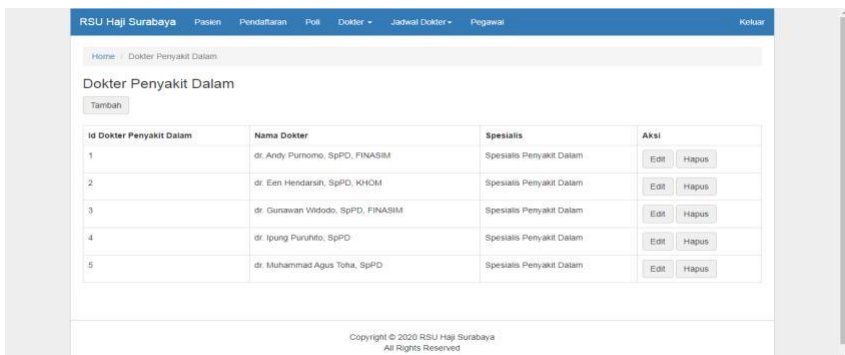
RSU Haji Surabaya Pasien Pendaftaran Poli Dokter ▾ Jadwal Dokter ▾ Pegawai Keluar

Home / Dokter Penyakit Dalam

Dokter Penyakit Dalam

Tambah

| Id Dokter Penyakit Dalam | Nama Dokter | Spesialis | Aksi |
|---|---|---|---|
| 1 | dr. Andy Purnomo, SpPD, FINASIM | Spesialis Penyakit Dalam | Edit Hapus |
| 2 | dr. Een Hendarsih, SpPD, KHOM | Spesialis Penyakit Dalam | Edit Hapus |
| 3 | dr. Gunawan Widodo, SpPD, FINASIM | Spesialis Penyakit Dalam | Edit Hapus |
| 4 | dr. Ipung Puruhito, SpPD | Spesialis Penyakit Dalam | Edit Hapus |
| 5 | dr. Muhammad Agus Toha, SpPD | Spesialis Penyakit Dalam | Edit Hapus |

Copyright © 2020 RSU Haji Surabaya
All Rights Reserved